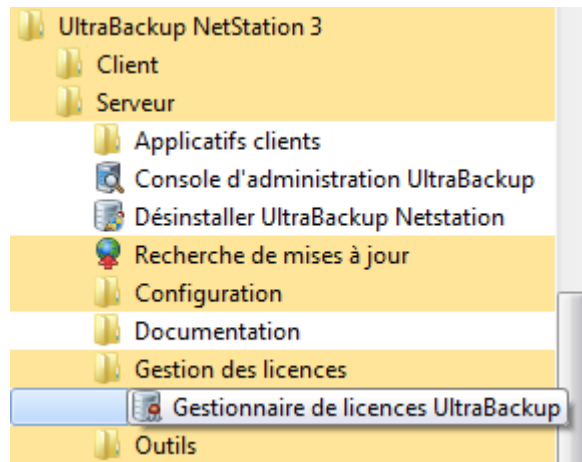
UltraBackup NetStation 3
Client
Serveur
Applicatifs clients
Console d'administration UltraBackup
Désinstaller UltraBackup Netstation
Recherche de mises à jour
Configuration
Documentation
Gestion des licences
Gestionnaire de licences UltraBackup
Outils